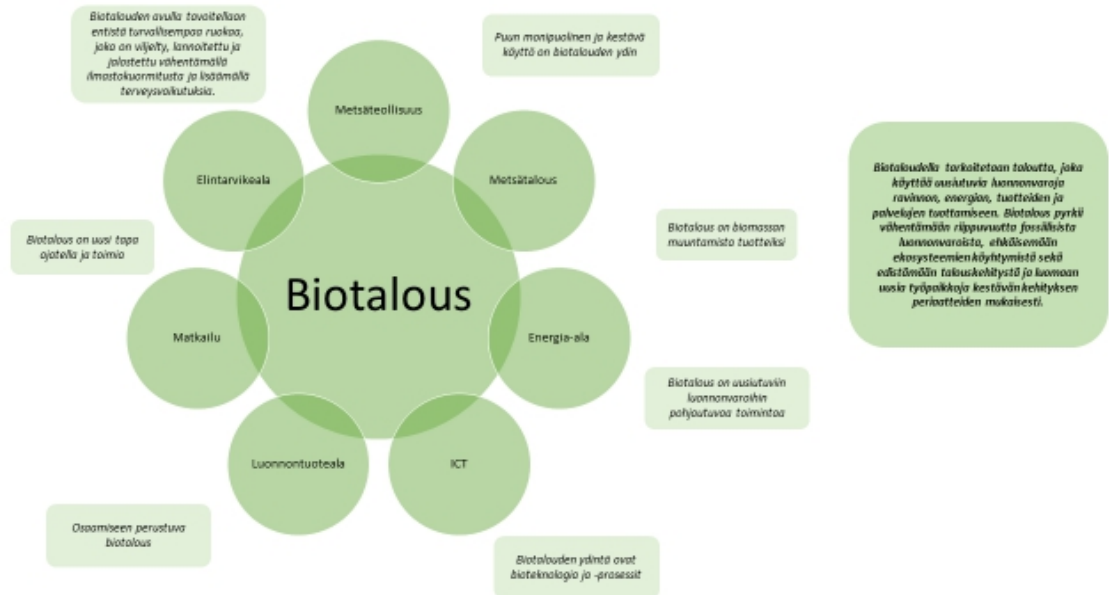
Biotalouden avulla tavoitellaan entistä turvallisempaa ruokaa, joka on viljelty, lannoitettu ja jalostettu vähentämällä ilmastokuormitusta ja lisäämällä terveysvaikutuksia.

Puun monipuolinen ja kestävä käyttö on biotalouden ydin

Metsäteollisuus

Elintarvikeala

Metsätalous

Biotaloudella tarkoitetaan taloutta, joka käyttää uusiutuvia luonnonvaroja ravinnon, energian, tuotteiden ja palvelujen tuottamiseen. Biotalous pyrkii vähentämään riippuvuutta fossiilisista luonnonvaroista, ehkäisemään ekosysteemien köyhtymistä sekä edistämään talouskehitystä ja luomaan uusia työpaikkoja kestävän kehityksen periaatteiden mukaisesti.

Biotalous on uusi tapa ajatella ja toimia

Biotalous on biomassan muuntamista tuotteiksi

Biotalous

Matkailu

Energia-ala

Biotalous on uusiutuviin luonnonvaroihin pohjautuvaa toimintaa

Luonnontuoteala

ICT

Osaamiseen perustuva biotalous

Biotalouden ytimiä ovat bioteknologia ja -prosessit